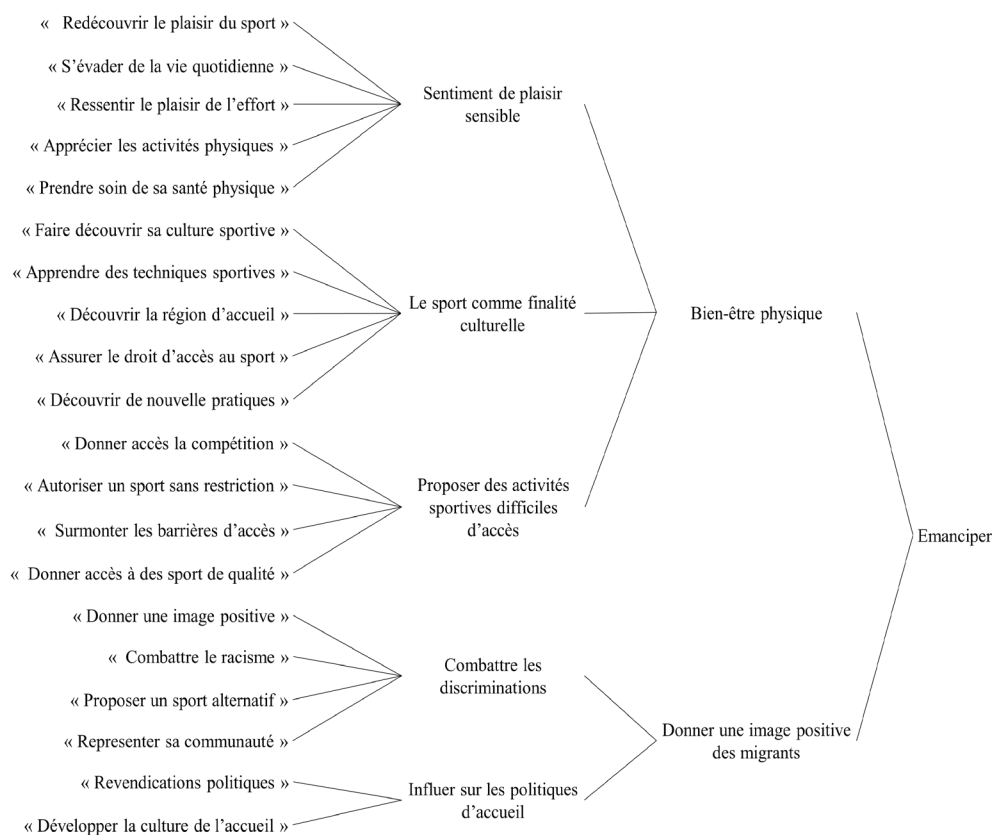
« Redécouvrir le plaisir du sport »

« S'évader de la vie quotidienne »

« Ressentir le plaisir de l'effort »

« Apprécier les activités physiques »

« Prendre soin de sa santé physique »

Sentiment de plaisir sensible

« Faire découvrir sa culture sportive »

« Apprendre des techniques sportives »

« Découvrir la région d'accueil »

« Assurer le droit d'accès au sport »

« Découvrir de nouvelle pratiques »

Le sport comme finalité culturelle

Bien-être physique

« Donner accès la compétition »

« Autoriser un sport sans restriction »

« Surmonter les barrières d'accès »

« Donner accès à des sport de qualité »

Proposer des activités sportives difficiles d'accès

Emanciper

« Donner une image positive »

« Combattre le racisme »

« Proposer un sport alternatif »

« Representer sa communauté »

Combattre les discriminations

Donner une image positive des migrants

« Revendications politiques »

« Développer la culture de l'accueil »

Influer sur les politiques d'accueil